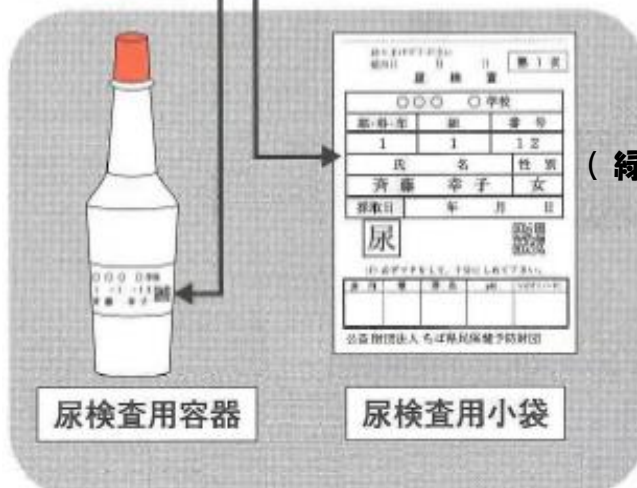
第 1 次

尿 検 査

○○○ ○学校

| 都・市・区 | 組 | 番 号 |
|---|---|---|
| 1 | 1 | 12 |
| 氏 | 名 | 性 別 |
| 斉藤 | 幸子 | 女 |
| 採取日 | 年 月 | 日 |

尿

公益財団法人 ちば県民保健予防財団

○○○ ○学校

( 緑

尿検査用容器

尿検査用小袋